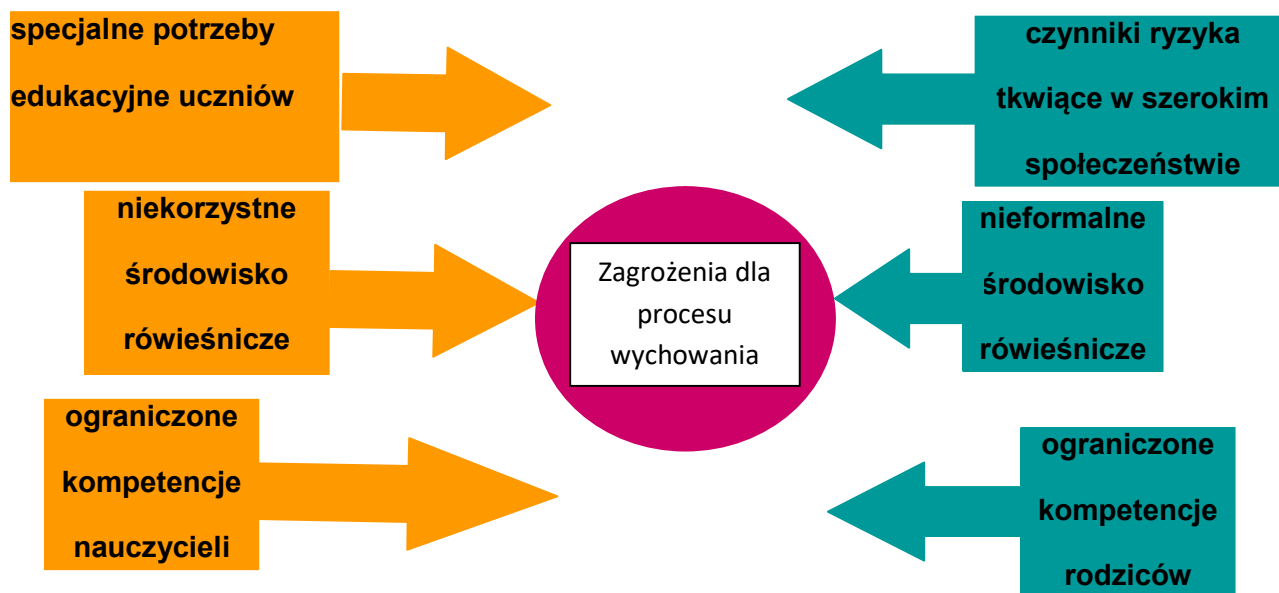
specjalne potrzeby edukacyjne uczniów

czynniki ryzyka tkwiące w szerokim społeczeństwie

niekorzystne środowisko rówieśnicze

Zagrożenia dla procesu wychowania

nieformalne środowisko rówieśnicze

ograniczone kompetencje nauczycieli

ograniczone kompetencje rodziców